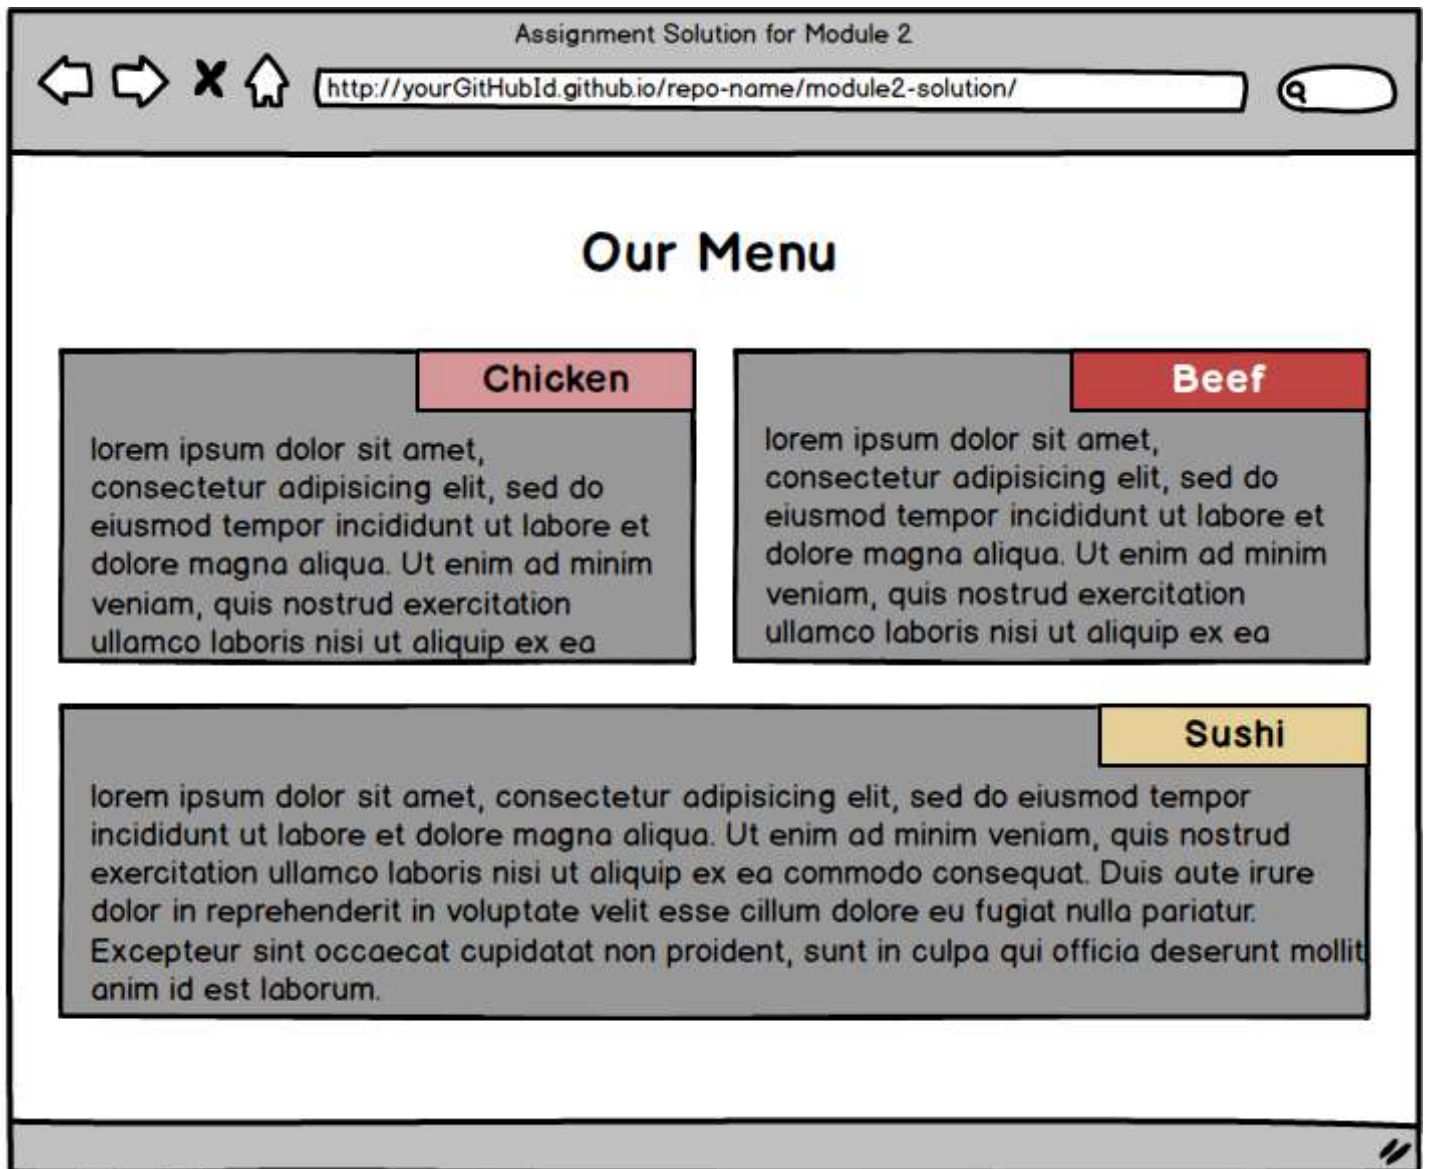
Assignment Solution for Module 2

http://yourGitHubId.github.io/repo-name/module2-solution/

Our Menu

Chicken

lorem ipsum dolor sit amet, consectetur adipisicing elit, sed do eiusmod tempor incididunt ut labore et dolore magna aliqua. Ut enim ad minim veniam, quis nostrud exercitation ullamco laboris nisi ut aliquip ex ea

Beef

lorem ipsum dolor sit amet, consectetur adipisicing elit, sed do eiusmod tempor incididunt ut labore et dolore magna aliqua. Ut enim ad minim veniam, quis nostrud exercitation ullamco laboris nisi ut aliquip ex ea

Sushi

lorem ipsum dolor sit amet, consectetur adipisicing elit, sed do eiusmod tempor incididunt ut labore et dolore magna aliqua. Ut enim ad minim veniam, quis nostrud exercitation ullamco laboris nisi ut aliquip ex ea commodo consequat. Duis aute irure dolor in reprehenderit in voluptate velit esse cillum dolore eu fugiat nulla pariatur. Excepteur sint occaecat cupidatat non proident, sunt in culpa qui officia deserunt mollit anim id est laborum.